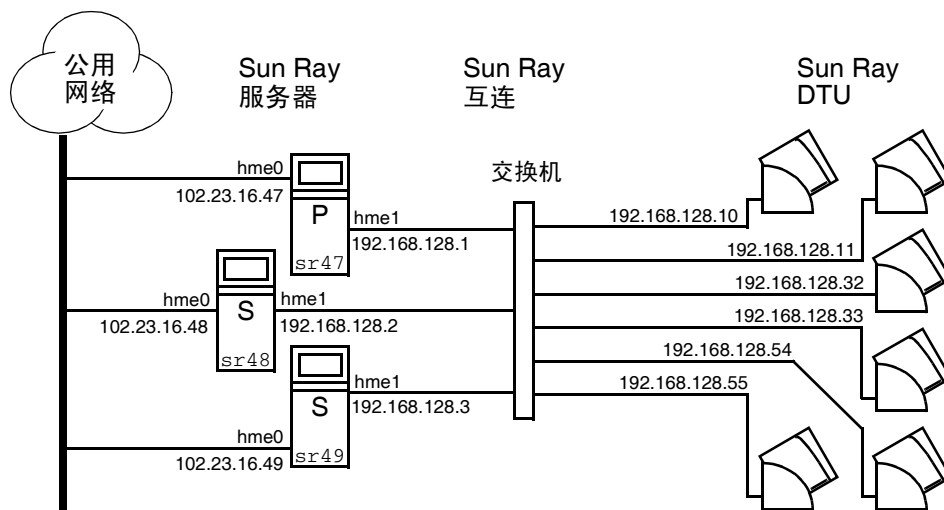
公用
网络

Sun Ray
服务器

Sun Ray
互连

Sun Ray
DTU

交换机

hme0
102.23.16.47
P
hme1
192.168.128.1
sr47

hme0
102.23.16.48
S
hme1
192.168.128.2
sr48

hme0
102.23.16.49
S
hme1
192.168.128.3
sr49

192.168.128.10
192.168.128.11
192.168.128.32
192.168.128.33
192.168.128.54
192.168.128.55